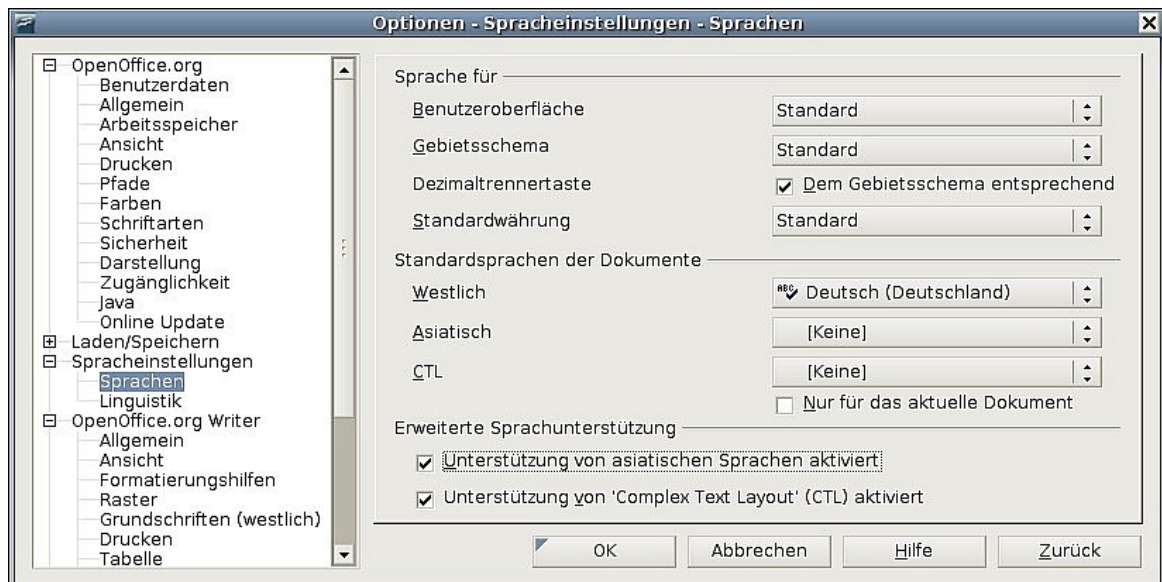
Optionen - Spracheinstellungen - Sprachen

OpenOffice.org
Benutzerdaten
Allgemein
Arbeitsspeicher
Ansicht
Drucken
Pfade
Farben
Schriftarten
Sicherheit
Darstellung
Zugänglichkeit
Java
Online Update
Laden/Speichern
Spracheinstellungen
Sprachen
Linguistik
OpenOffice.org Writer
Allgemein
Ansicht
Formatierungshilfen
Raster
Grundschriften (westlich)
Drucken
Tabelle

Sprache für
Benutzeroberfläche | Standard
Gebietsschema | Standard
Dezimaltrennertaste | Dem Gebietsschema entsprechend
Standardwährung | Standard

Standardsprachen der Dokumente
Westlich | Deutsch (Deutschland)
Asiatisch | [Keine]
CTL | [Keine]
Nur für das aktuelle Dokument

Erweiterte Sprachunterstützung
Unterstützung von asiatischen Sprachen aktiviert
Unterstützung von 'Complex Text Layout' (CTL) aktiviert

OK
Abbrechen
Hilfe
Zurück